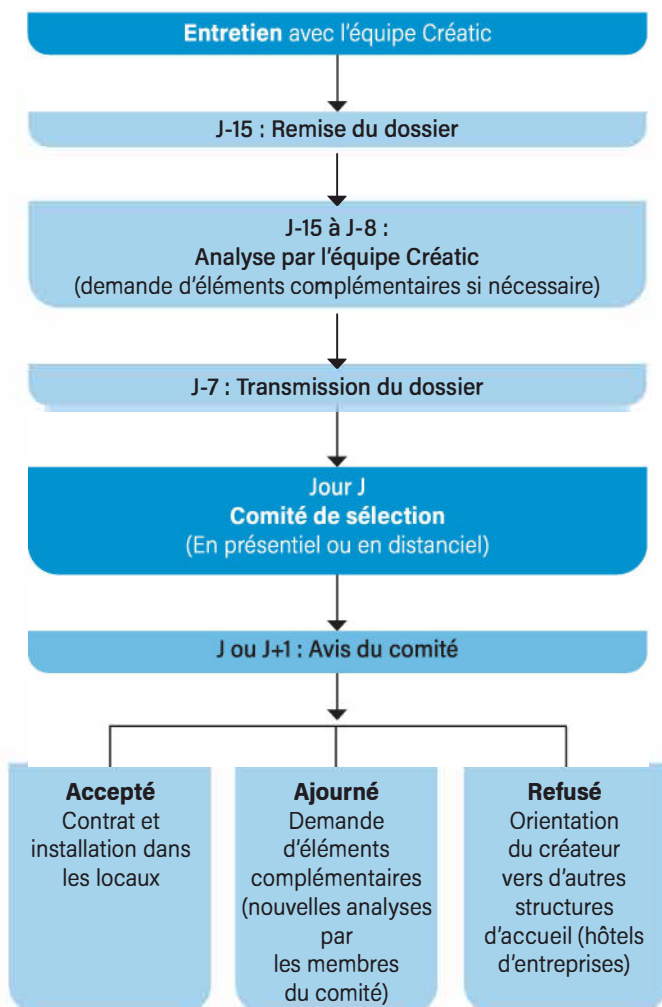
Entretien avec l'équipe Créatic

J-15 : Remise du dossier

J-15 à J-8 :
Analyse par l'équipe Créatic
(demande d'éléments complémentaires si nécessaire)

J-7 : Transmission du dossier

Jour J
Comité de sélection
(En présentiel ou en distanciel)

J ou J+1 : Avis du comité

Accepté
Contrat et installation dans les locaux

Ajourné
Demande d'éléments complémentaires (nouvelles analyses par les membres du comité)

Refusé
Orientation du créateur vers d'autres structures d'accueil (hôtels d'entreprises)